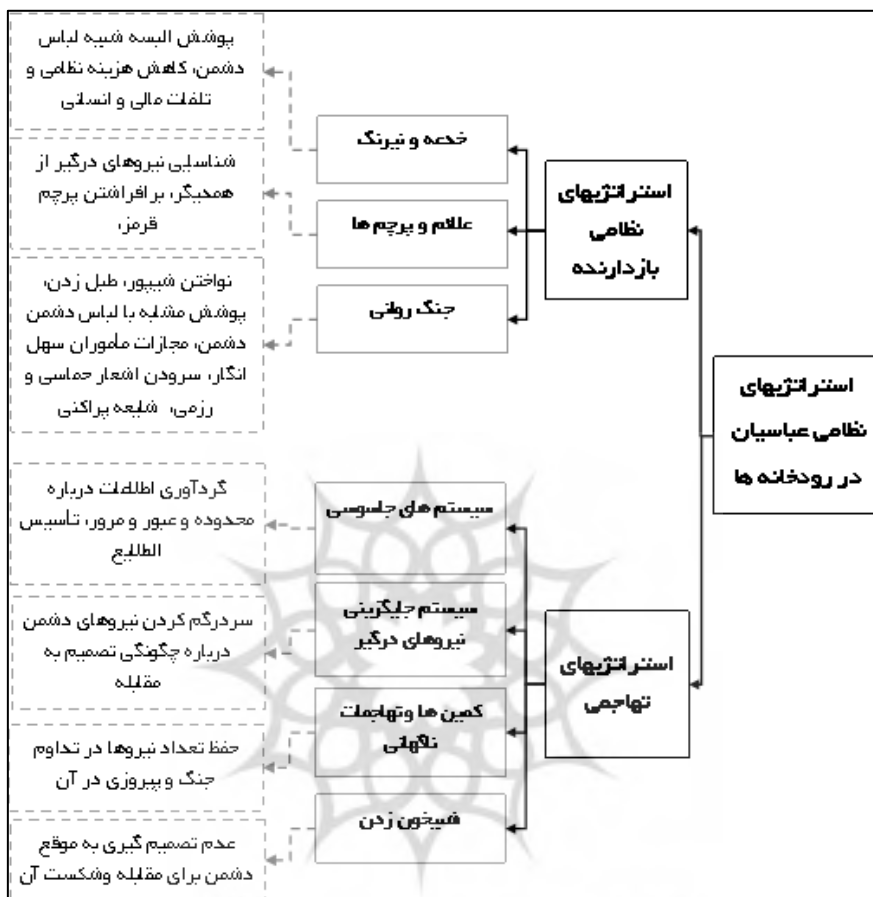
استراتژیهای نظامی عباسیان در رودخانه ها

استراتژیهای نظامی بازدارنده

خدعه و نیرنگ

پوشش البسه شبیه لباس دشمن، کاهش هزینه نظامی و تلفات مالی و انسانی

علائم و پرچم ها

شناسایی نیروهای درگیر از همدیگر، برافراشتن پرچم قرمز.

جنگ روانی

نواختن شیپور، طبل زدن، پوشش مشابه با لباس دشمن دشمن، مجازات ماموران سهل انگار، سرودن اشعار حماسی و رزمی، شایعه پراکنی

استراتژیهای تهاجمی

سیستم های جاسوسی

گردآوری اطلاعات درباره محدوده و عبور و مرور، تاسیس الطلایع

سیستم جایگزینی نیروهای درگیر

سردرگم کردن نیروهای دشمن درباره چگونگی تصمیم به مقابله

کمین ها وتهاجمات ناگهانی

حفظ تعداد نیروها در تداوم جنگ و پیروزی در آن

شبیخون زدن

عدم تصمیم گیری به موقع دشمن برای مقابله وشکست آن